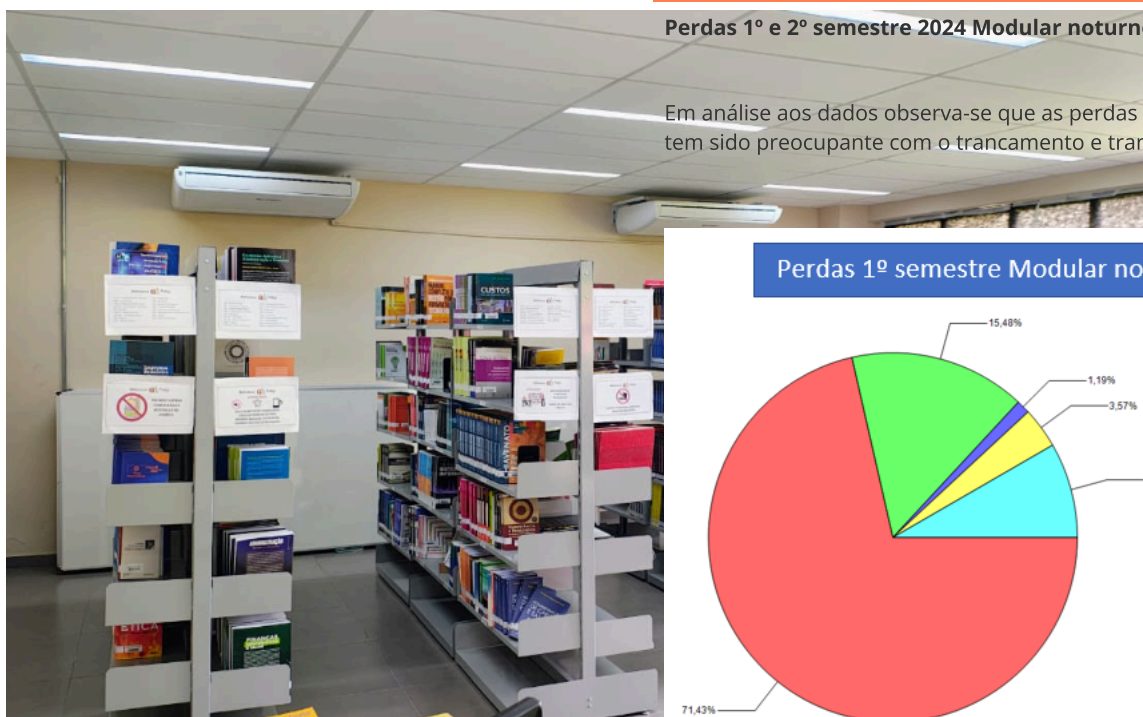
Perdas 1º e 2º semestre 2024 Modular noturn

Em análise aos dados observa-se que as perdas tem sido preocupante com o trancamento e tran

Perdas 1º semestre Modular no

15,48%

1,19%

3,57%

71,43%

CUSTOS

ÉTICA